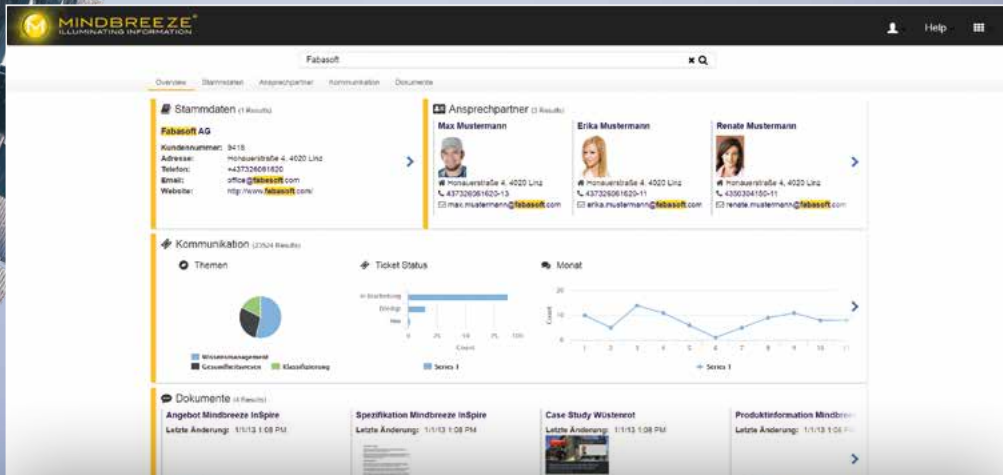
MINDBREEZE®
ILLUMINATING INFORMATION

Help

Fabasoft

Overview Stammdaten Ansprechpartner Kommunikation Dokumente

Stammdaten (1 Results)

Fabasoft AG

| | |
|---|---|
| Kundennummer: | 9418 |
| Adresse: | Honauerstraße 4, 4020 Linz |
| Telefon: | +437326061620 |
| Email: | office@fabasoft.com |
| Website: | http://www.fabasoft.com/ |

Ansprechpartner (3 Results)

Max Mustermann
Honauerstraße 4, 4020 Linz
437326061620-13
max.mustermann@fabasoft.com

Erika Mustermann
Honauerstraße 4, 4020 Linz
437326061620-11
erika.mustermann@fabasoft.com

Renate Mustermann
Honauerstraße 4, 4020 Linz
4350304150-11
renate.mustermann@fabasoft.com

Kommunikation (23524 Results)

Themen

Wissensmanagement
Gesundheitswesen Klassifizierung

Ticket Status

In Bearbeitung
Erledigt
Neu
0 25 50 75 100
Count
Series 1

Monat

20
10
0
Count
1 2 3 4 5 6 7 8 9 10 11
Series 1

Dokumente (4 Results)

Angebot Mindbreeze InSpire
Letzte Änderung: 1/1/13 1:08 PM

Spezifikation Mindbreeze InSpire
Letzte Änderung: 1/1/13 1:08 PM

Case Study Wüstenrot
Letzte Änderung: 1/1/13 1:08 PM

Produktinformation Mindbree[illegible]
Letzte Änderung: 1/1/13 1:08 PM